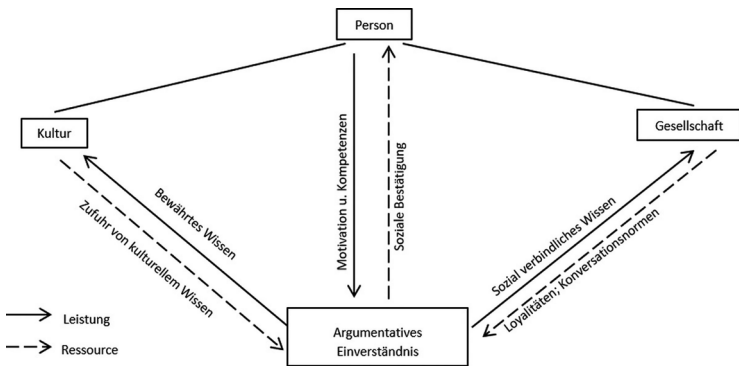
Person

Kultur

Gesellschaft

Bewährtes Wissen

Zufuhr von kulturellem Wissen

Motivation u. Kompetenzen

Soziale Bestätigung

Sozial verbindliches Wissen

Loyalitäten; Konversationsnormen

Argumentatives Einverständnis

Leistung

Ressource